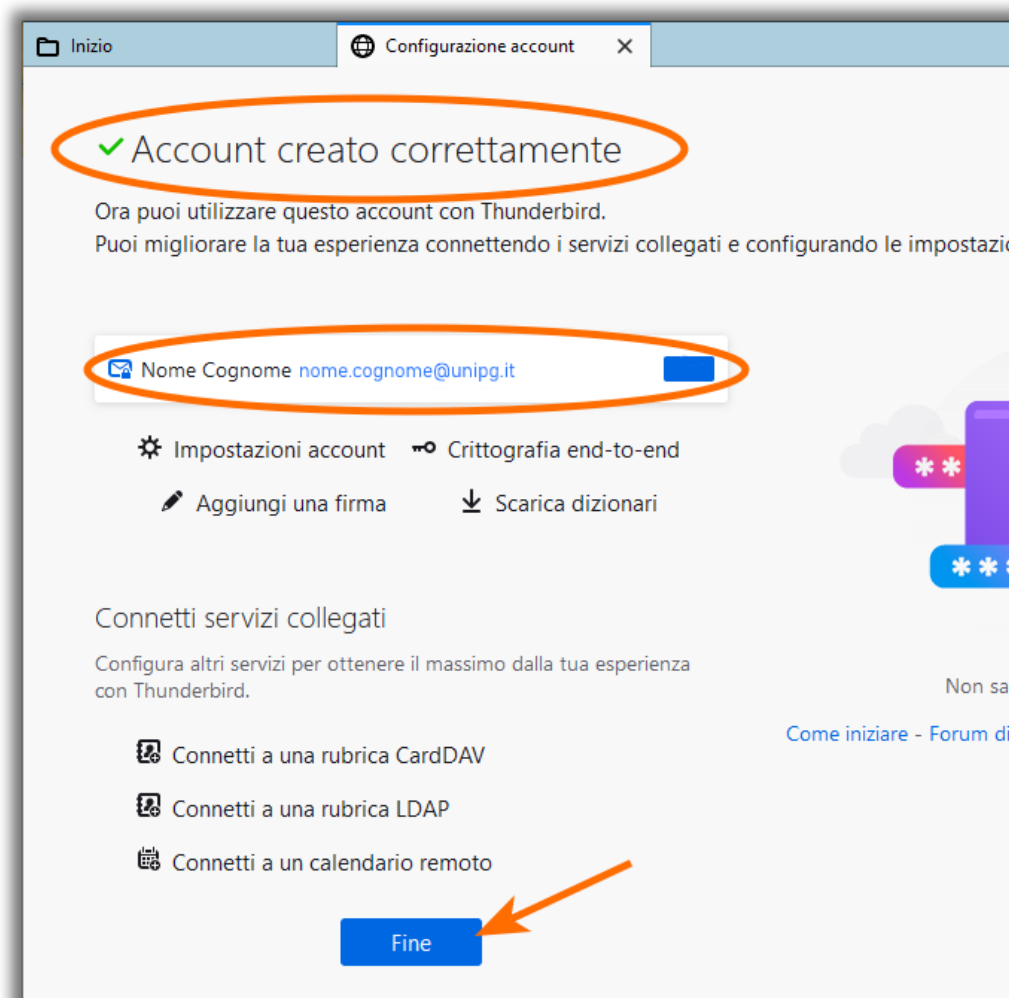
Inizio

Configurazione account ✕

✓ Account creato correttamente

Ora puoi utilizzare questo account con Thunderbird.
Puoi migliorare la tua esperienza connettendo i servizi collegati e configurando le impostazio

Nome Cognome nome.cognome@unipg.it

Impostazioni account
Crittografia end-to-end
Aggiungi una firma
Scarica dizionari

Connetti servizi collegati

Configura altri servizi per ottenere il massimo dalla tua esperienza con Thunderbird.

Connetti a una rubrica CardDAV
Connetti a una rubrica LDAP
Connetti a un calendario remoto

Fine

Non sa

Come iniziare - Forum di